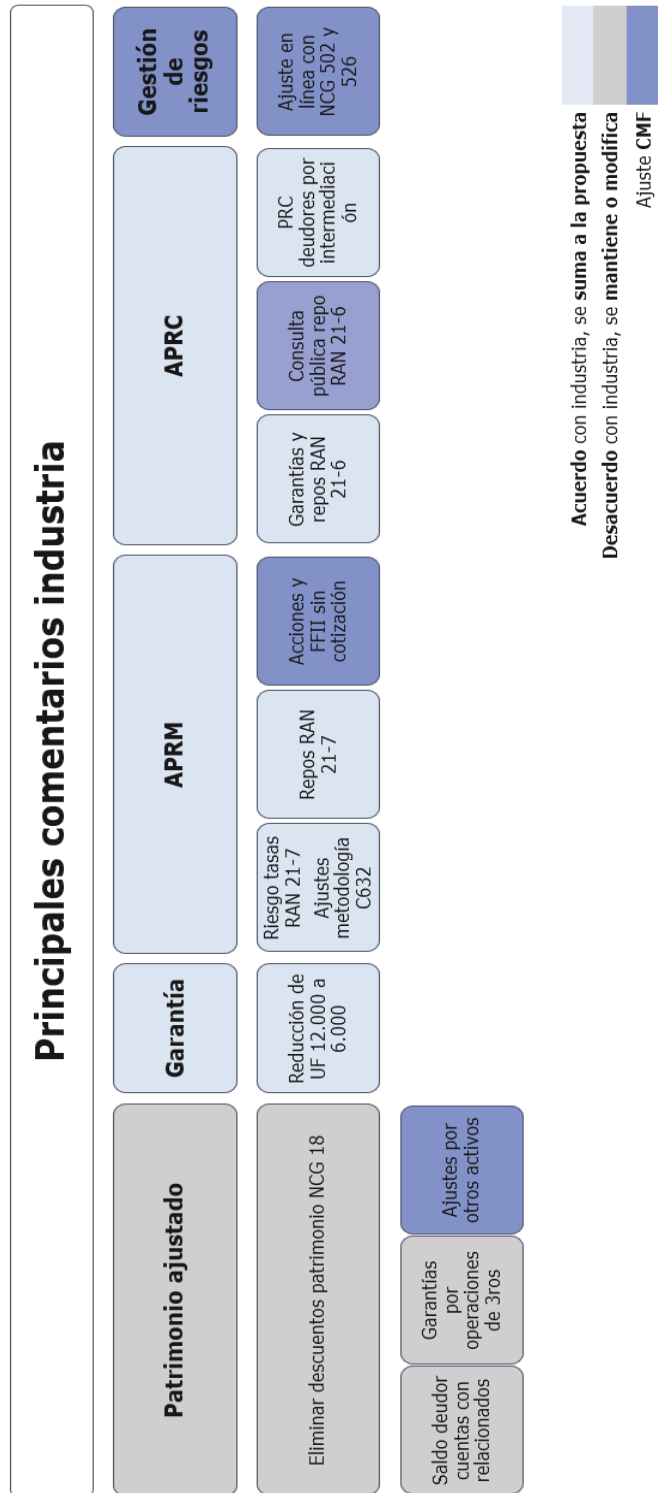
Principales comentarios industria

Patrimonio ajustado

Eliminar descuentos patrimonio NCG 18

Saldo deudor cuentas con relacionados

Garantías por operaciones de 3ros

Ajustes por otros activos

Garantía

Reducción de UF 12.000 a 6.000

APRM

Riesgo tasas RAN 21-7 Ajustes metodología C632

Repos RAN 21-7

Acciones y FFII sin cotización

APRC

Garantías y repos RAN 21-6

Consulta pública repo RAN 21-6

PRC deudores por intermediación

Gestión de riesgos

Ajuste en línea con NCG 502 y 526

**Acuerdo** con industria, se **suma a la propuesta**
**Desacuerdo** con industria, se **mantiene o modifica**
Ajuste **CMF**